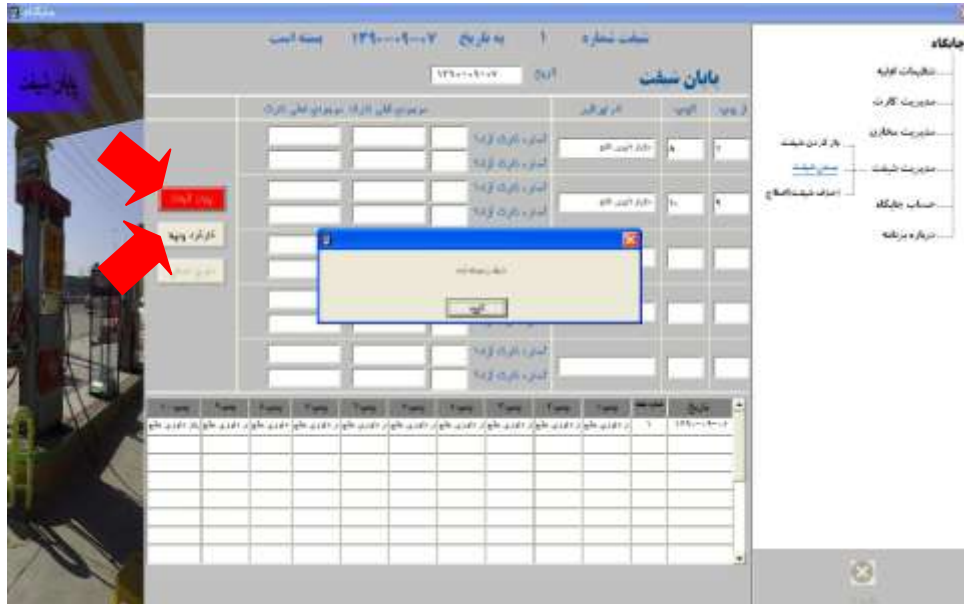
جایگاه

شیفت شماره ۱ به تاریخ ۱۳۹۰-۰۹-۰۷ بسته است

پایان شیفت
تاریخ ۱۳۹۰-۰۹-۰۷

پایان شیفت

از پمپ | الی پمپ | در اختیار | موجودی قبلی کارت موجودی فعلی کارت

۱ | ۸ | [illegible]
۹ | ۱۰ | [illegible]

کارت / کارت ویژه
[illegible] / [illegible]

پول آزاد
کارکرد ویژه
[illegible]

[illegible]
تایید

| تاریخ | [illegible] | پمپ۱ | پمپ۲ | پمپ۳ | پمپ۴ | پمپ۵ | پمپ۶ | پمپ۷ | پمپ۸ | پمپ۹ | پمپ۱۰ |
|---|---|---|---|---|---|---|---|---|---|---|---|
| ۱۳۹۰-۰۹-۰۷ | ۱ | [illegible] | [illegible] | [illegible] | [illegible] | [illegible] | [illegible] | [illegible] | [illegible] | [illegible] | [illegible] |

جایگاه
تنظیمات اولیه
مدیریت کارت
مدیریت مخازن
باز کردن شیفت
مدیریت شیفت
بستن شیفت
اصلاح شیفت
حساب جایگاه
درباره برنامه